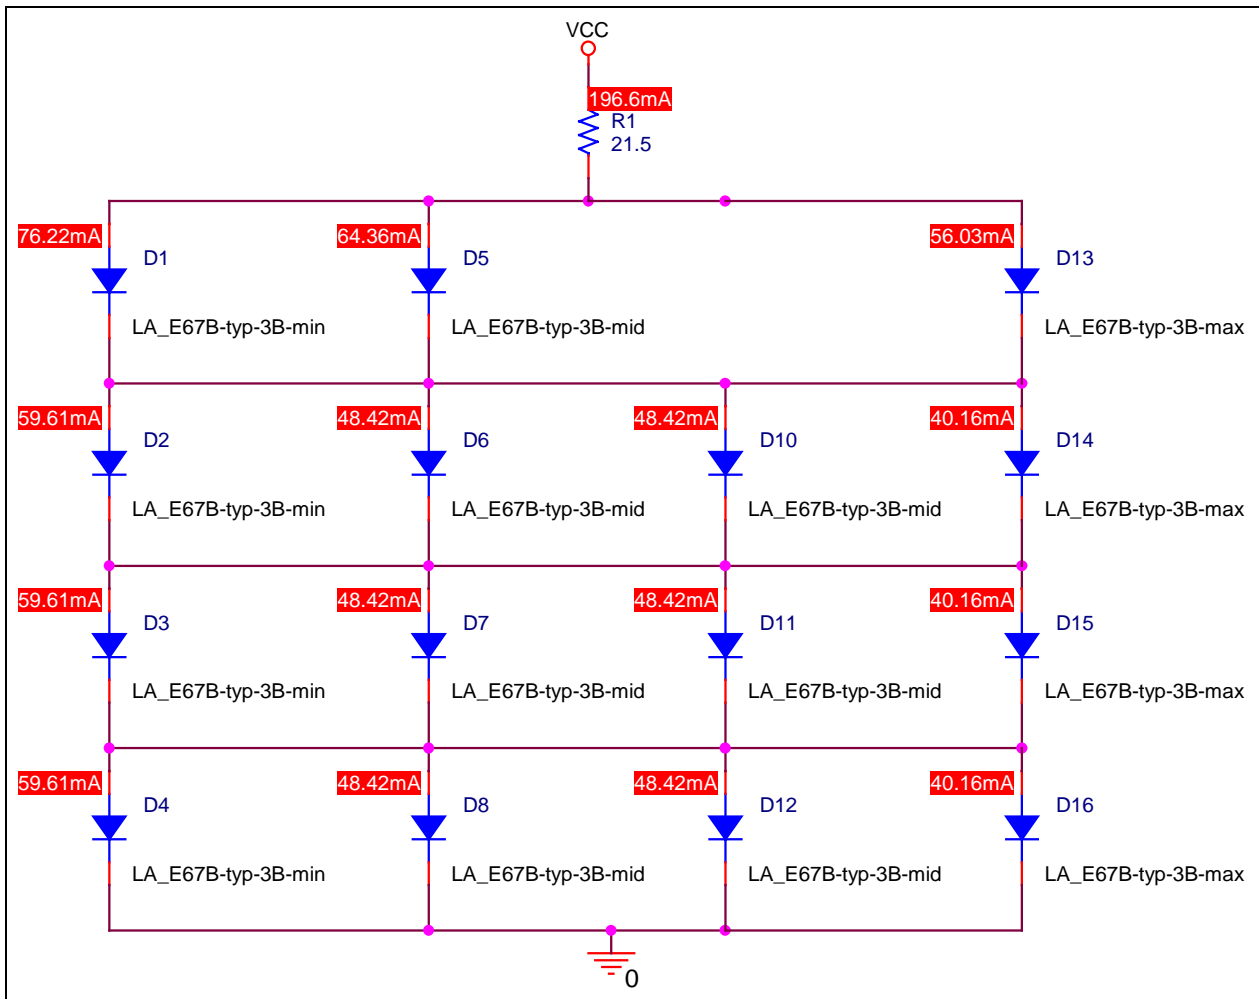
VCC

196.6mA
R1
21.5

76.22mA
D1
LA_E67B-typ-3B-min

64.36mA
D5
LA_E67B-typ-3B-mid

56.03mA
D13
LA_E67B-typ-3B-max

59.61mA
D2
LA_E67B-typ-3B-min

48.42mA
D6
LA_E67B-typ-3B-mid

48.42mA
D10
LA_E67B-typ-3B-mid

40.16mA
D14
LA_E67B-typ-3B-max

59.61mA
D3
LA_E67B-typ-3B-min

48.42mA
D7
LA_E67B-typ-3B-mid

48.42mA
D11
LA_E67B-typ-3B-mid

40.16mA
D15
LA_E67B-typ-3B-max

59.61mA
D4
LA_E67B-typ-3B-min

48.42mA
D8
LA_E67B-typ-3B-mid

48.42mA
D12
LA_E67B-typ-3B-mid

40.16mA
D16
LA_E67B-typ-3B-max

0